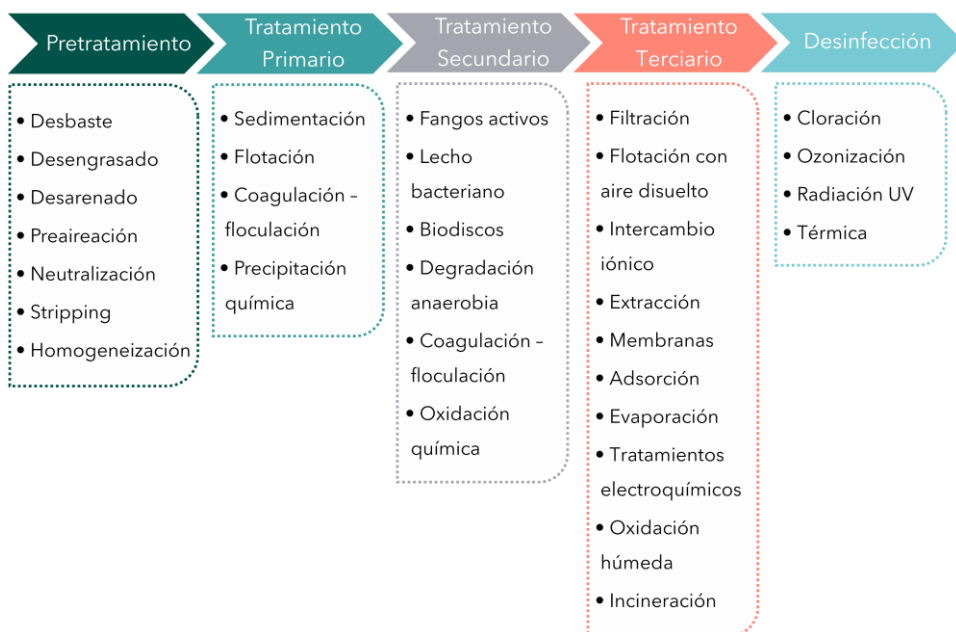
Pretratamiento

• Desbaste
• Desengrasado
• Desarenado
• Preaireación
• Neutralización
• Stripping
• Homogeneización

Tratamiento Primario

• Sedimentación
• Flotación
• Coagulación – floculación
• Precipitación química

Tratamiento Secundario

• Fangos activos
• Lecho bacteriano
• Biodiscos
• Degradación anaerobia
• Coagulación – floculación
• Oxidación química

Tratamiento Terciario

• Filtración
• Flotación con aire disuelto
• Intercambio iónico
• Extracción
• Membranas
• Adsorción
• Evaporación
• Tratamientos electroquímicos
• Oxidación húmeda
• Incineración

Desinfección

• Cloración
• Ozonización
• Radiación UV
• Térmica